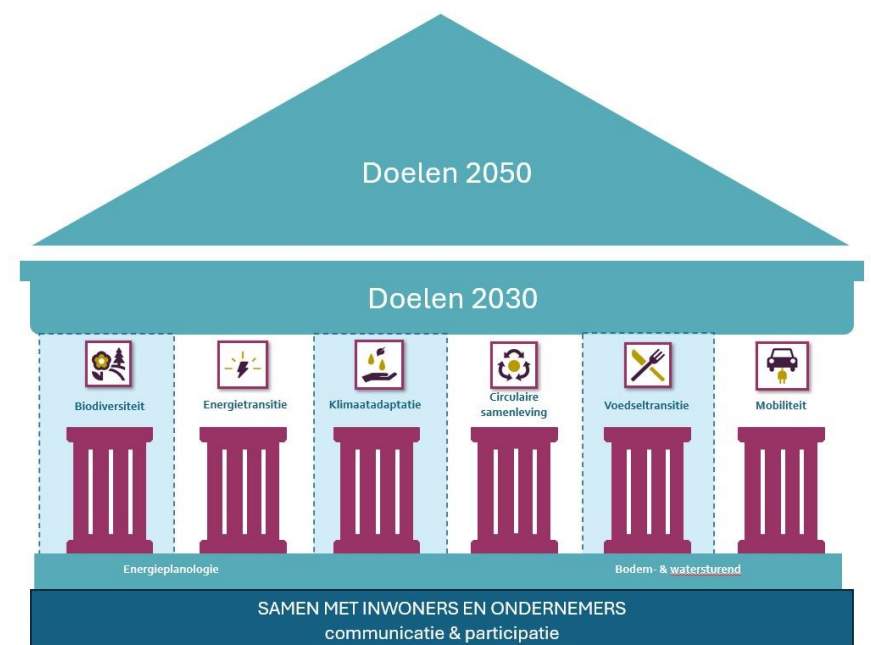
Doelen 2050

Doelen 2030

Biodiversiteit

Energietransitie

Klimaatadaptatie

Circulaire samenleving

Voedseltransitie

Mobiliteit

Energieplanologie

Bodem- & watersturend

SAMEN MET INWONERS EN ONDERNEMERS
communicatie & participatie